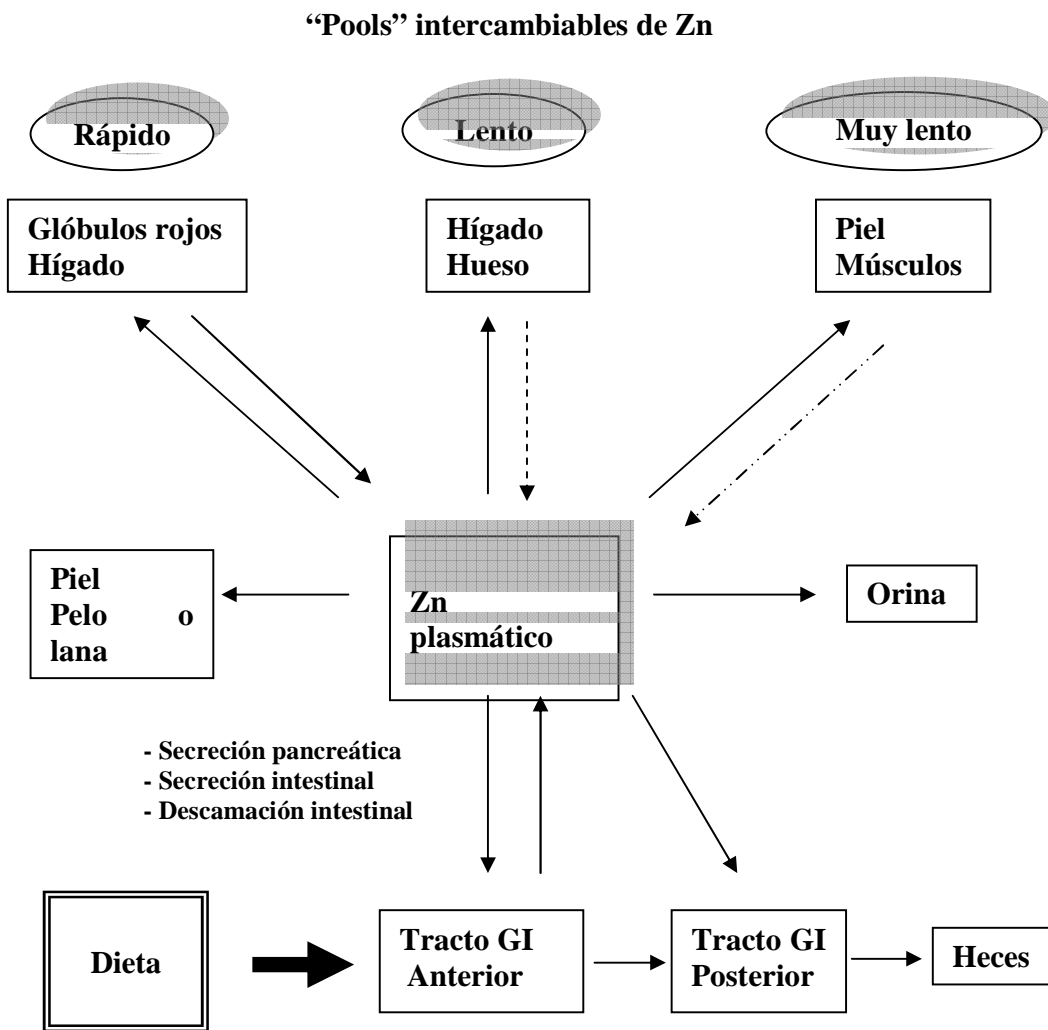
"Pools" intercambiables de Zn

Rápido

Lento

Muy lento

Glóbulos rojos
Hígado

Hígado
Hueso

Piel
Músculos

Piel
Pelo o
lana

Zn
plasmático

Orina

- Secreción pancreática
- Secreción intestinal
- Descamación intestinal

Dieta

Tracto GI
Anterior

Tracto GI
Posterior

Heces